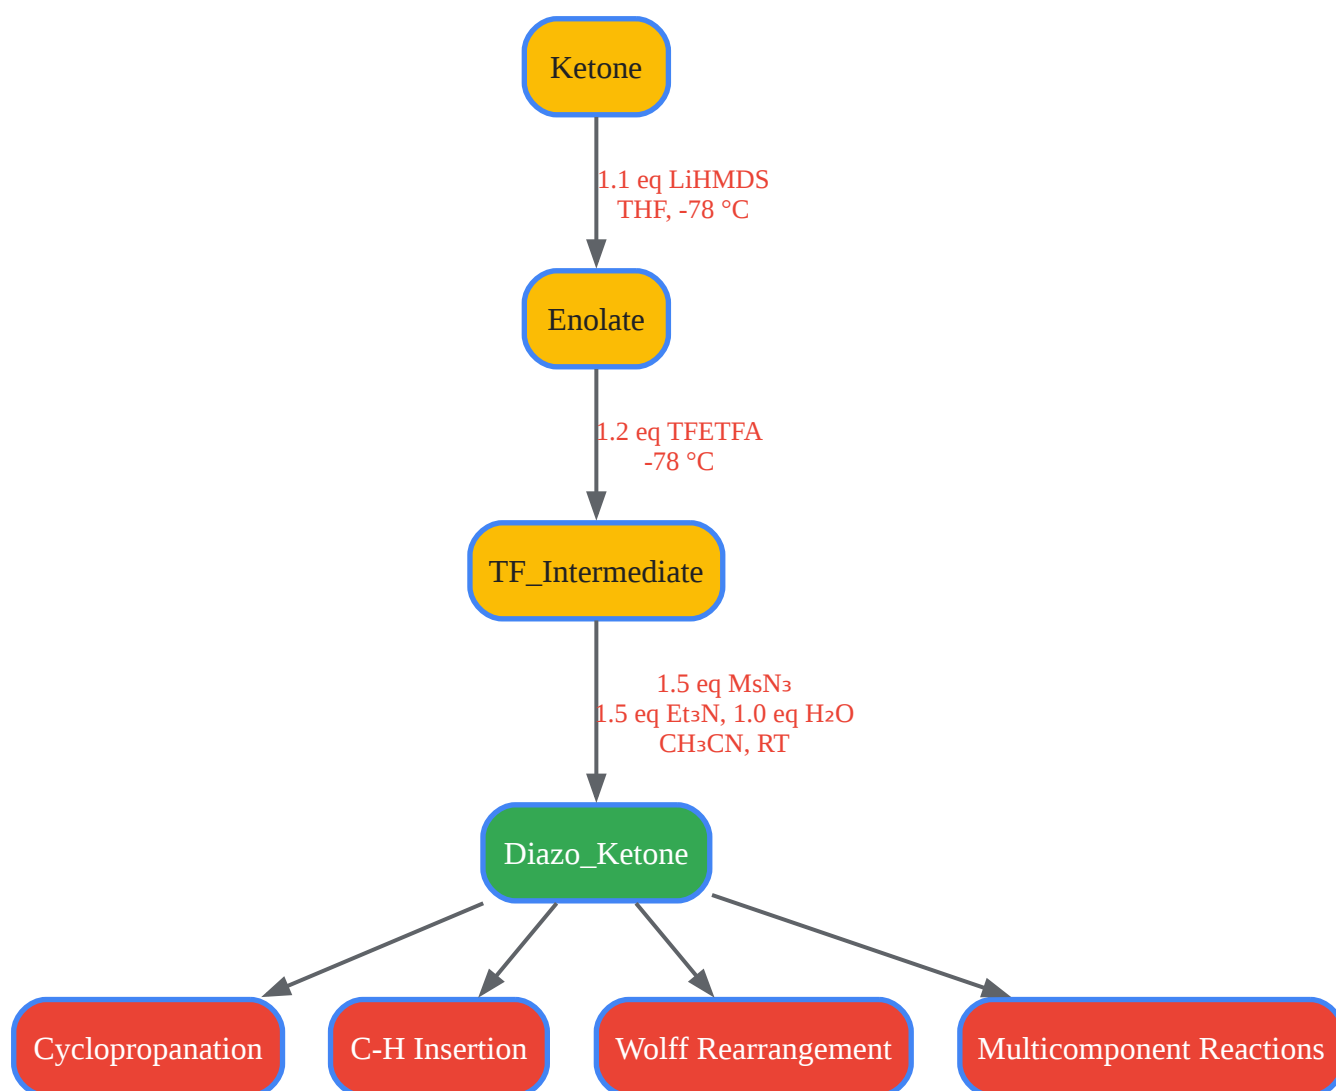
Ketone

1.1 eq LiHMDS
THF, -78 °C

Enolate

1.2 eq TFETFA
-78 °C

TF_Intermediate

1.5 eq $MsN_3$
1.5 eq $Et_3N$, 1.0 eq $H_2O$
$CH_3CN$, RT

Diazo_Ketone

Cyclopropanation

C-H Insertion

Wolff Rearrangement

Multicomponent Reactions